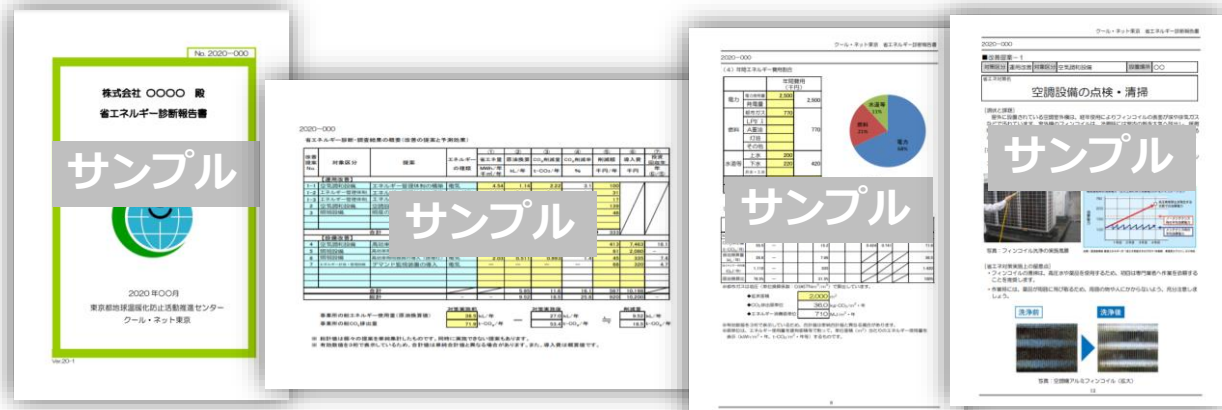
No. 2020-000

株式会社 ○○○○ 殿
省エネルギー診断報告書

サンプル

2020年○○月
東京都地球温暖化防止活動推進センター
クール・ネット東京

Ver.20-1

2020-000

省エネルギー診断・調査結果の概要（改善の提案と予測効果）

サンプル

2020-000
クール・ネット東京 省エネルギー診断報告書

（4）年間エネルギー費用割合

サンプル

2,000

36.0

710

2020-000
クール・ネット東京 省エネルギー診断報告書

空調設備の点検・清掃

サンプル

写真：フィンコイル洗浄の実施風景

洗浄前
洗浄後

写真：空調機アルミフィンコイル（拡大）